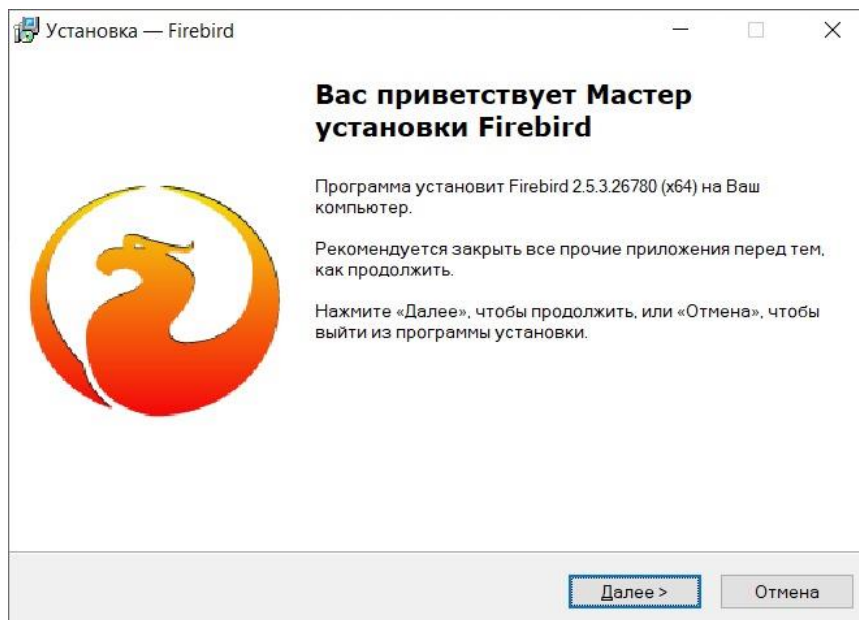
Установка — Firebird

Вас приветствует Мастер установки Firebird

Программа установит Firebird 2.5.3.26780 (x64) на Ваш компьютер.

Рекомендуется закрыть все прочие приложения перед тем, как продолжить.

Нажмите «Далее», чтобы продолжить, или «Отмена», чтобы выйти из программы установки.

Далее >

Отмена